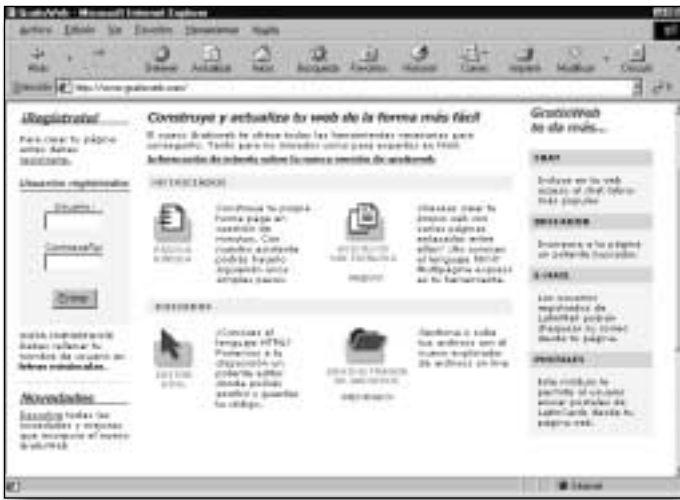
GratisWeb - Microsoft Internet Explorer
Archivo Edición Ver Favoritos Herramientas Ayuda
Atrás Detener Actualizar Inicio Búsqueda Favoritos Historial Canales Imprimir Modificar Discutir
Dirección http://www.gratisweb.com/

¡Regístrate!
Para crear tu página antes debes registrarte.

Usuarios registrados
Usuario
Contraseña
Entrar

Si estás registrado debes rellenar tu nombre de usuario en letras minúsculas.

Novedades
Descubre todas las novedades y mejoras que incorpora el nuevo GratisWeb

Construye y actualiza tu web de la forma más fácil
El nuevo GratisWeb te ofrece todas las herramientas necesarias para conseguirlo. Tanto para los iniciados como para expertos en Web.
Información de interés sobre la nueva versión de gratisweb

INICIACIÓN
PÁGINA RÁPIDA
Construye tu propia home page en cuestión de minutos. Con nuestro asistente podrás hacerlo siguiendo unos simples pasos.
ASISTENTE MULTIPÁGINA
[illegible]
¿Quieres crear tu propio web con varias páginas enlazadas entre ellas? ¿No conoces el lenguaje html? Multipágina express es tu herramienta.

EXPERTOS
EDITOR HTML
¿Conoces el lenguaje HTML? Ponemos a tu disposición un potente editor desde podrás diseñar y guardar tu código.
GESTOR DE FICHEROS
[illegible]
Gestiona y sube tus archivos con el nuevo explorador de archivos on-line.

GratisWeb te da más...
CHAT
Incluye en tu web acceso al chat latino más popular.
BUSCADOR
Incorpora a tu página un potente buscador.
E-MAIL
Los usuarios registrados de LatinMail pueden chequear su correo desde tu página.
POSTALES
Esta módulo te permite al usuario enviar postales de LatinCards desde tu página web.

Internet